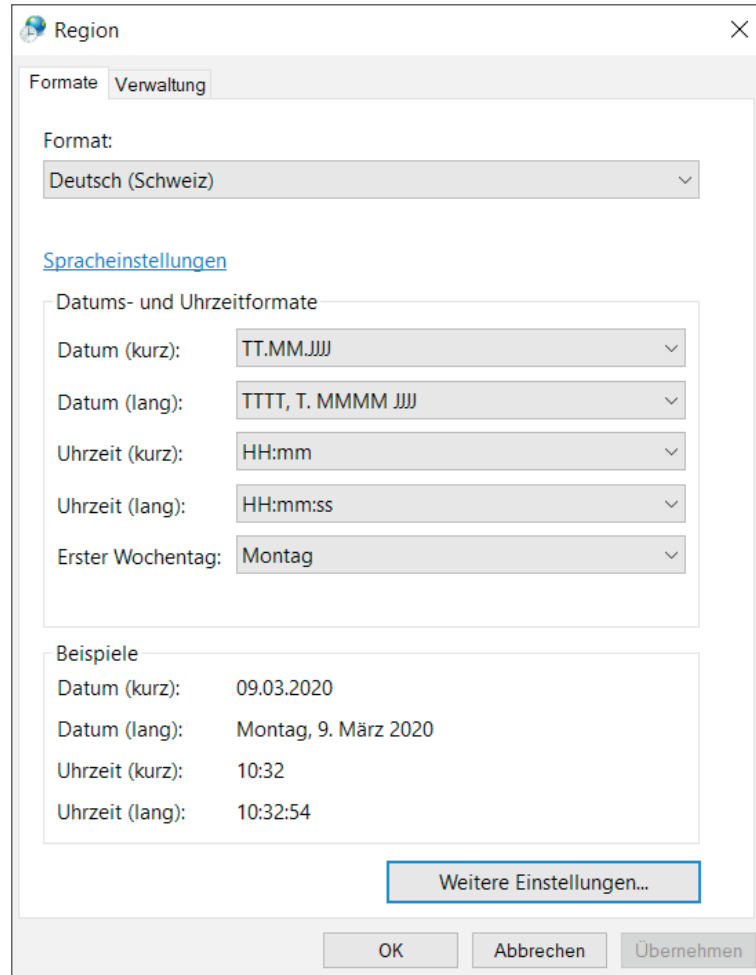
Region

×

Formate Verwaltung

Format:

Deutsch (Schweiz)

Spracheinstellungen

Datums- und Uhrzeitformate

Datum (kurz): TT.MM.JJJJ

Datum (lang): TTTT, T. MMMM JJJJ

Uhrzeit (kurz): HH:mm

Uhrzeit (lang): HH:mm:ss

Erster Wochentag: Montag

Beispiele

Datum (kurz): 09.03.2020

Datum (lang): Montag, 9. März 2020

Uhrzeit (kurz): 10:32

Uhrzeit (lang): 10:32:54

Weitere Einstellungen...

OK Abbrechen Übernehmen